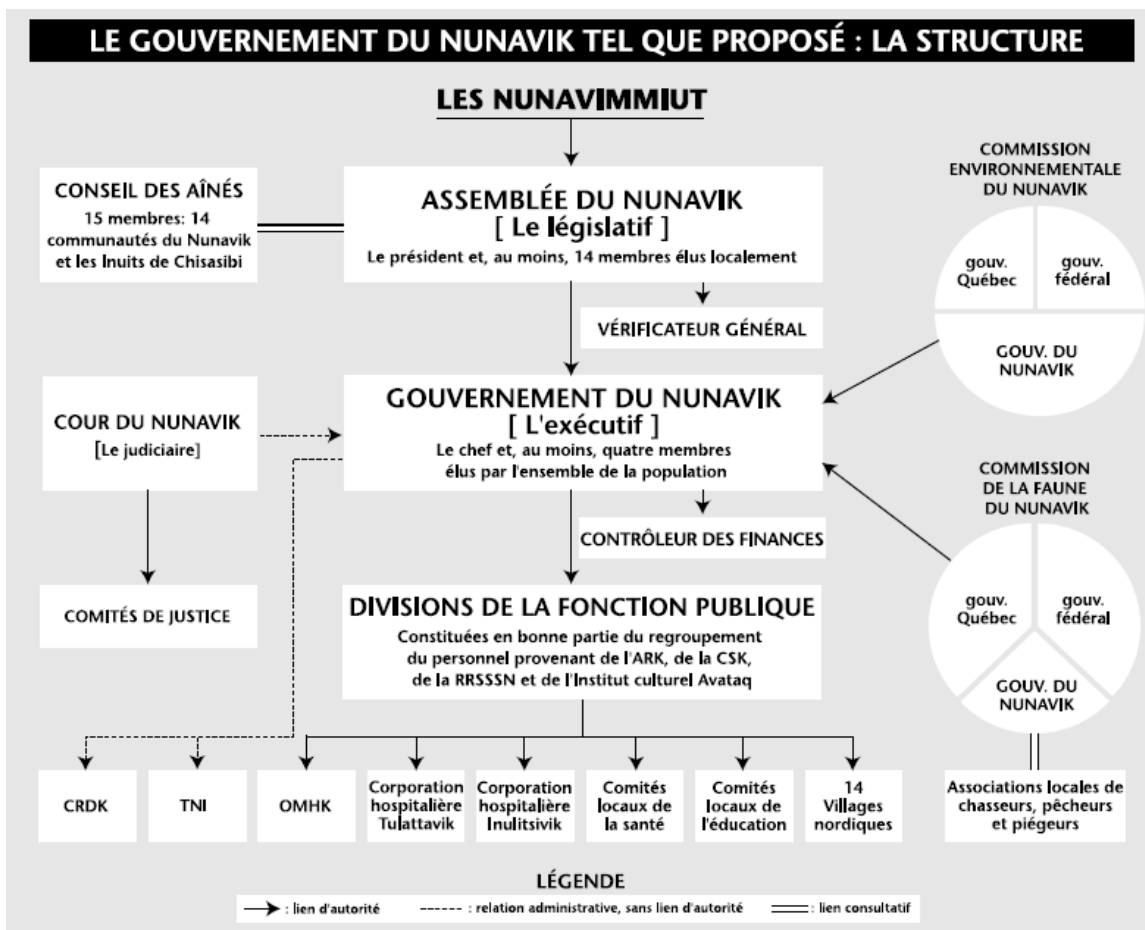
LE GOUVERNEMENT DU NUNAVIK TEL QUE PROPOSÉ : LA STRUCTURE

LES NUNAVIMMIUT

CONSEIL DES AÎNÉS
15 membres: 14 communautés du Nunavik et les Inuits de Chisasibi

ASSEMBLÉE DU NUNAVIK
[ Le législatif ]
Le président et, au moins, 14 membres élus localement

VÉRIFICATEUR GÉNÉRAL

COMMISSION ENVIRONNEMENTALE DU NUNAVIK
gouv. Québec
gouv. fédéral
GOUV. DU NUNAVIK

COUR DU NUNAVIK
[Le judiciaire]

GOUVERNEMENT DU NUNAVIK
[ L'exécutif ]
Le chef et, au moins, quatre membres élus par l'ensemble de la population

CONTRÔLEUR DES FINANCES

COMMISSION DE LA FAUNE DU NUNAVIK
gouv. Québec
gouv. fédéral
GOUV. DU NUNAVIK

COMITÉS DE JUSTICE

DIVISIONS DE LA FONCTION PUBLIQUE
Constituées en bonne partie du regroupement du personnel provenant de l'ARK, de la CSK, de la RRSSSN et de l'Institut culturel Avataq

CRDK
TNI
OMHK
Corporation hospitalière Tulattavik
Corporation hospitalière Inulitsivik
Comités locaux de la santé
Comités locaux de l'éducation
14 Villages nordiques

Associations locales de chasseurs, pêcheurs et piégeurs

LÉGENDE
: lien d'autorité
------ : relation administrative, sans lien d'autorité
: lien consultatif